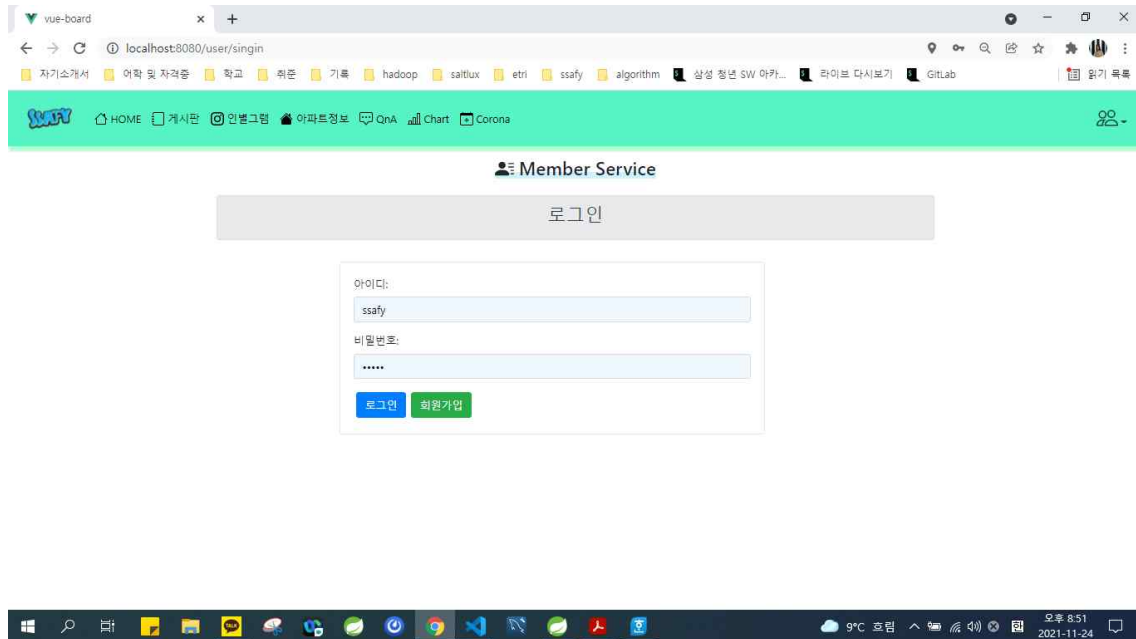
vue-board × +

localhost:8080/user/singin

자기소개서 어학 및 자격증 학교 취준 기록 hadoop saltlux etri ssafy algorithm 삼성 청년 SW 아카... 라이브 다시보기 GitLab 읽기 목록

SSAFY HOME 게시판 인별그램 아파트정보 QnA Chart Corona

Member Service

로그인

아이디:

ssafy

비밀번호:

•••••

로그인 회원가입

9°C 흐림 오후 8:51 2021-11-24